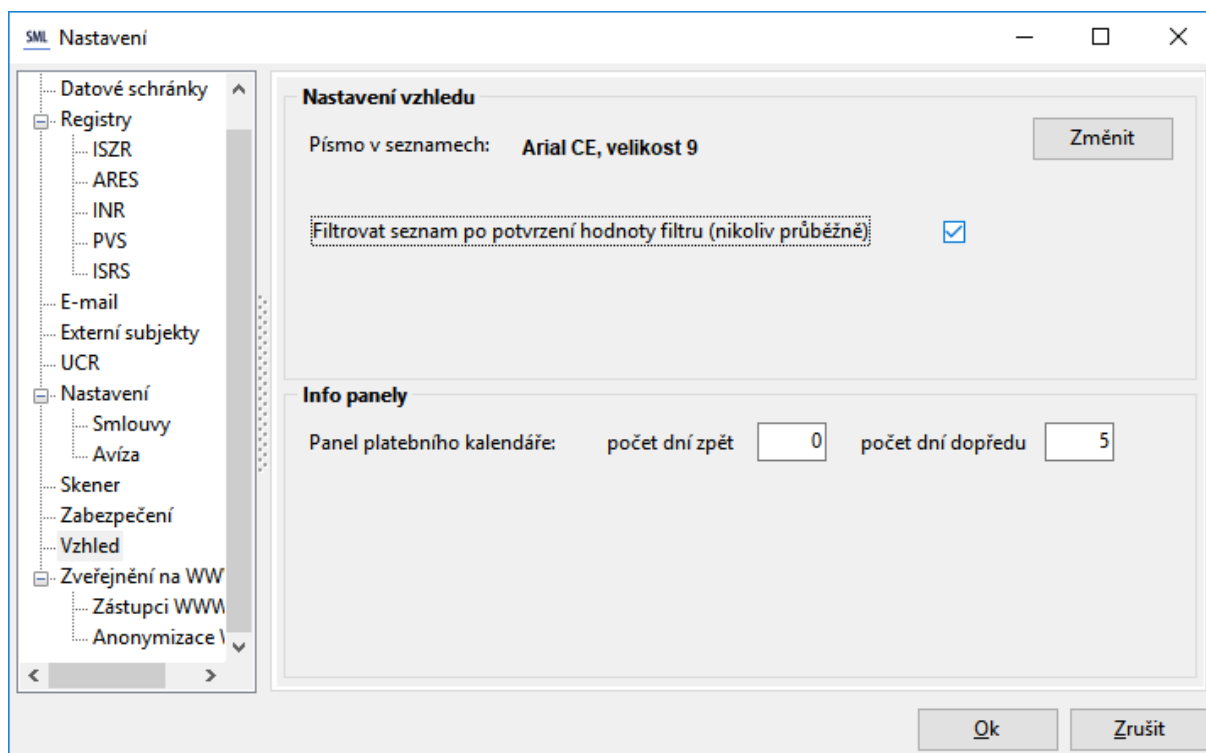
SML Nastavení

Datové schránky
Registry
ISZR
ARES
INR
PVS
ISRS
E-mail
Externí subjekty
UCR
Nastavení
Smlouvy
Avíza
Skener
Zabezpečení
Vzhled
Zveřejnění na WW
Zástupci WWV
Anonymizace V

Nastavení vzhledu
Písmo v seznamech: Arial CE, velikost 9
Změnit
Filtrovat seznam po potvrzení hodnoty filtru (nikoliv průběžně)

Info panely
Panel platebního kalendáře: počet dní zpět 0 počet dní dopředu 5

Ok
Zrušit